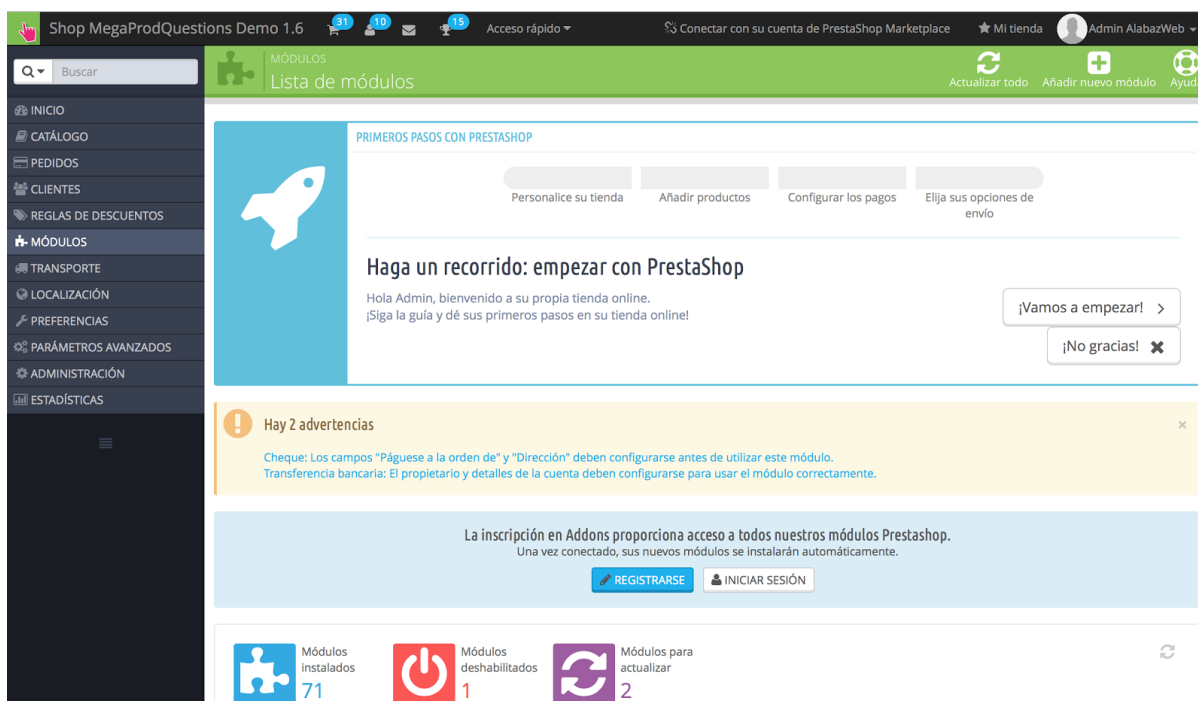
Shop MegaProdQuestions Demo 1.6 31 10 15 Acceso rápido Conectar con su cuenta de PrestaShop Marketplace Mi tienda Admin AlabazWeb

Buscar

MÓDULOS
Lista de módulos

Actualizar todo Añadir nuevo módulo Ayud

INICIO
CATÁLOGO
PEDIDOS
CLIENTES
REGLAS DE DESCUENTOS
MÓDULOS
TRANSPORTE
LOCALIZACIÓN
PREFERENCIAS
PARÁMETROS AVANZADOS
ADMINISTRACIÓN
ESTADÍSTICAS

PRIMEROS PASOS CON PRESTASHOP

Personalice su tienda Añadir productos Configurar los pagos Elija sus opciones de envío

Haga un recorrido: empezar con PrestaShop

Hola Admin, bienvenido a su propia tienda online.
¡Siga la guía y dé sus primeros pasos en su tienda online!

¡Vamos a empezar!

¡No gracias!

Hay 2 advertencias

Cheque: Los campos "Páguese a la orden de" y "Dirección" deben configurarse antes de utilizar este módulo.
Transferencia bancaria: El propietario y detalles de la cuenta deben configurarse para usar el módulo correctamente.

La inscripción en Addons proporciona acceso a todos nuestros módulos Prestashop.
Una vez conectado, sus nuevos módulos se instalarán automáticamente.

REGISTRARSE INICIAR SESIÓN

Módulos instalados 71

Módulos deshabilitados 1

Módulos para actualizar 2